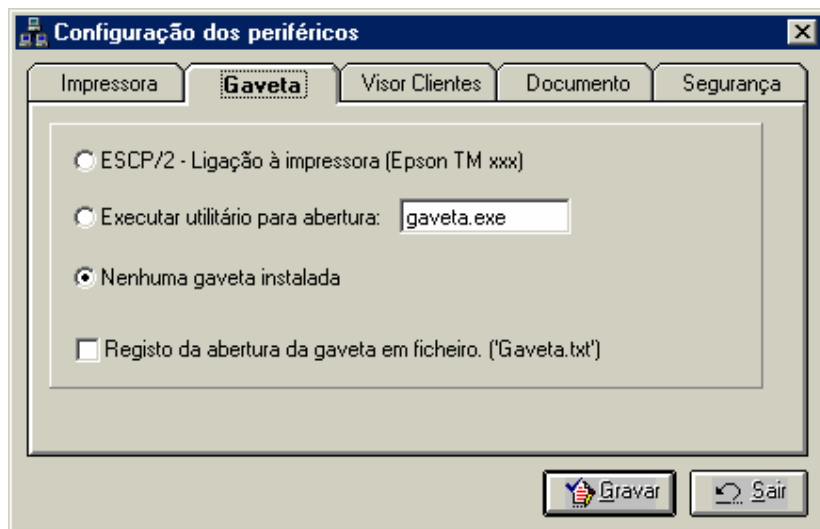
Configuração dos periféricos

Impressora | Gaveta | Visor Clientes | Documento | Segurança

ESCP/2 - Ligação à impressora (Epson TM xxx)

Executar utilitário para abertura: gaveta.exe

Nenhuma gaveta instalada

Registo da abertura da gaveta em ficheiro. ('Gaveta.txt')

Gravar

Sair